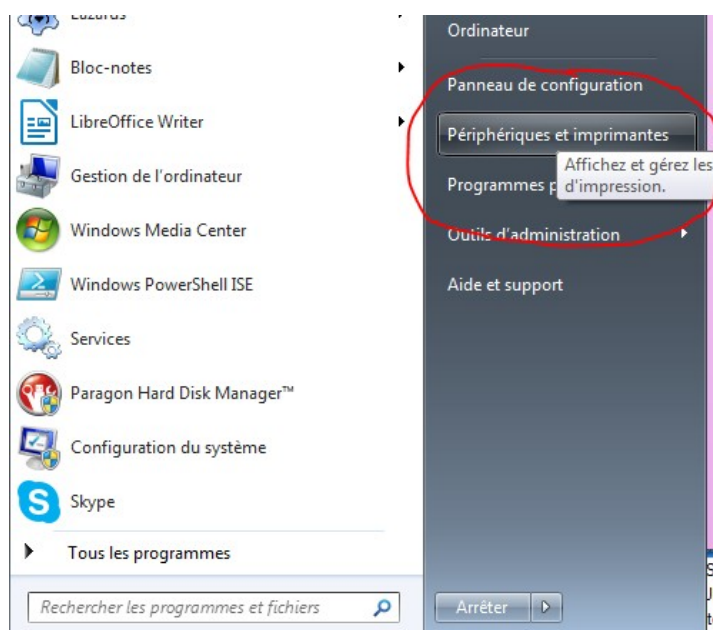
Lazarus

Bloc-notes

LibreOffice Writer

Gestion de l'ordinateur

Windows Media Center

Windows PowerShell ISE

Services

Paragon Hard Disk Manager™

Configuration du système

Skype

Tous les programmes

Rechercher les programmes et fichiers

Ordinateur

Panneau de configuration

Périphériques et imprimantes

Affichez et gérez les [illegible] d'impression.

Programmes p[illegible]

Outils d'administration

Aide et support

Arrêter